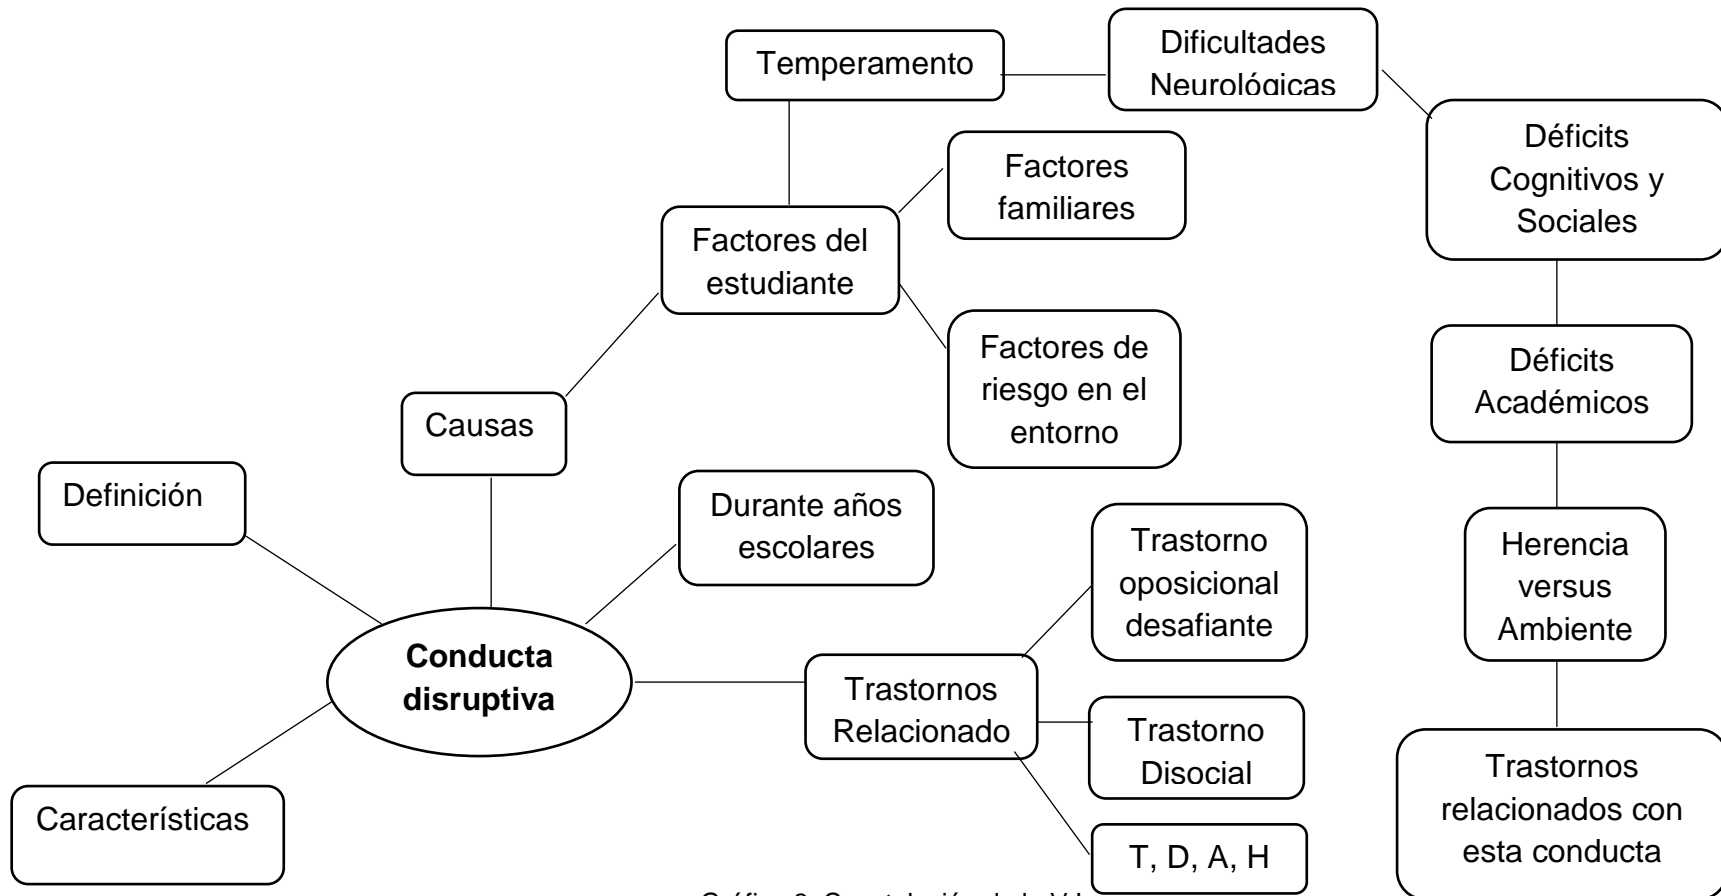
Temperamento

Dificultades Neurológicas

Déficits Cognitivos y Sociales

Factores familiares

Factores del estudiante

Factores de riesgo en el entorno

Causas

Déficits Académicos

Definición

Durante años escolares

Herencia versus Ambiente

Trastorno oposicional desafiante

Conducta disruptiva

Trastornos Relacionado

Trastorno Disocial

Trastornos relacionados con esta conducta

Características

T, D, A, H

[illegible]